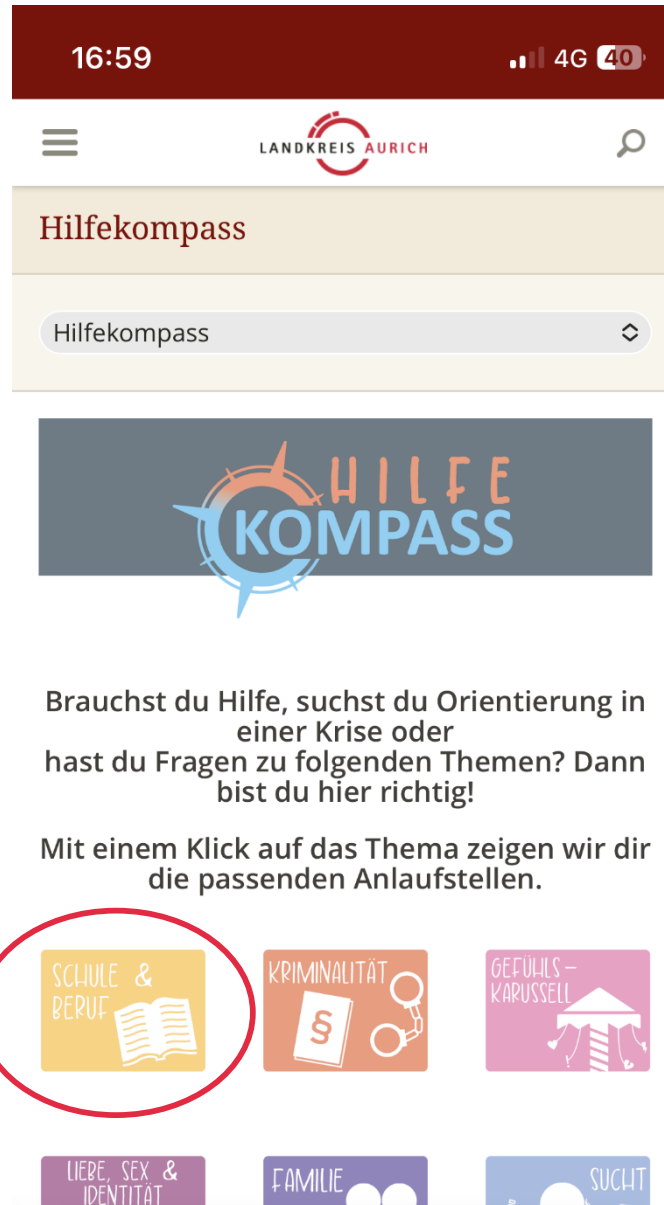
16:59

4G 40

LANDKREIS AURICH

Hilfekompass

Hilfekompass

HILFE KOMPASS

Brauchst du Hilfe, suchst du Orientierung in einer Krise oder
hast du Fragen zu folgenden Themen? Dann bist du hier richtig!

Mit einem Klick auf das Thema zeigen wir dir die passenden Anlaufstellen.

SCHULE & BERUF

KRIMINALITÄT

§

GEFÜHLS-KARUSSELL

LIEBE, SEX & IDENTITÄT

FAMILIE

SUCHT